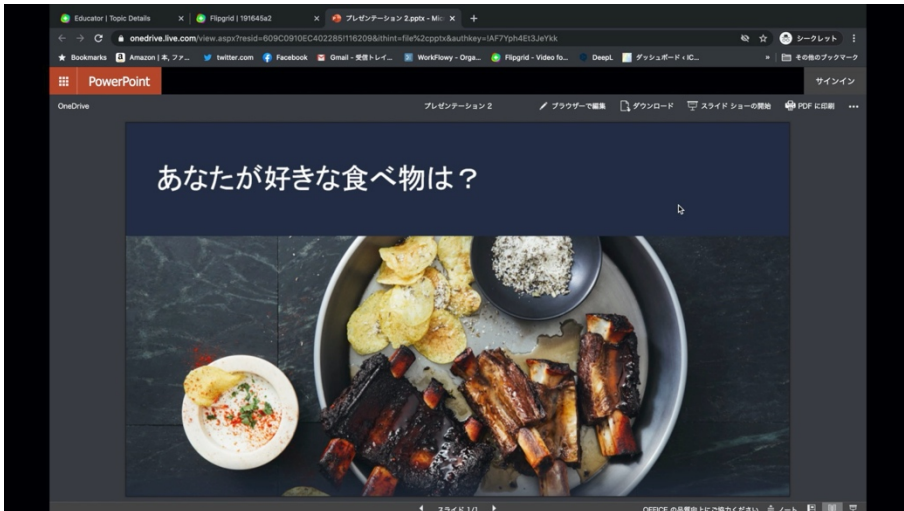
Educator | Topic Details
Flipgrid | 191645a2
プレゼンテーション 2.pptx - Mic

onedrive.live.com/view.aspx?resid=609C0910EC402285!116209&ithint=file%2cpptx&authkey=!AF7Yph4Et3JeYkk

シークレット

Bookmarks
Amazon | 本, ファ...
twitter.com
Facebook
Gmail - 受信トレイ...
WorkFlowy - Orga...
Flipgrid - Video fo...
DeepL
ダッシュボード ‹ IC...
その他のブックマーク

PowerPoint
サインイン

OneDrive
プレゼンテーション 2
ブラウザーで編集
ダウンロード
スライド ショーの開始
PDF に印刷

あなたが好きな食べ物は？

スライド 1/1
OFFICE の品質向上にご協力ください
ノート